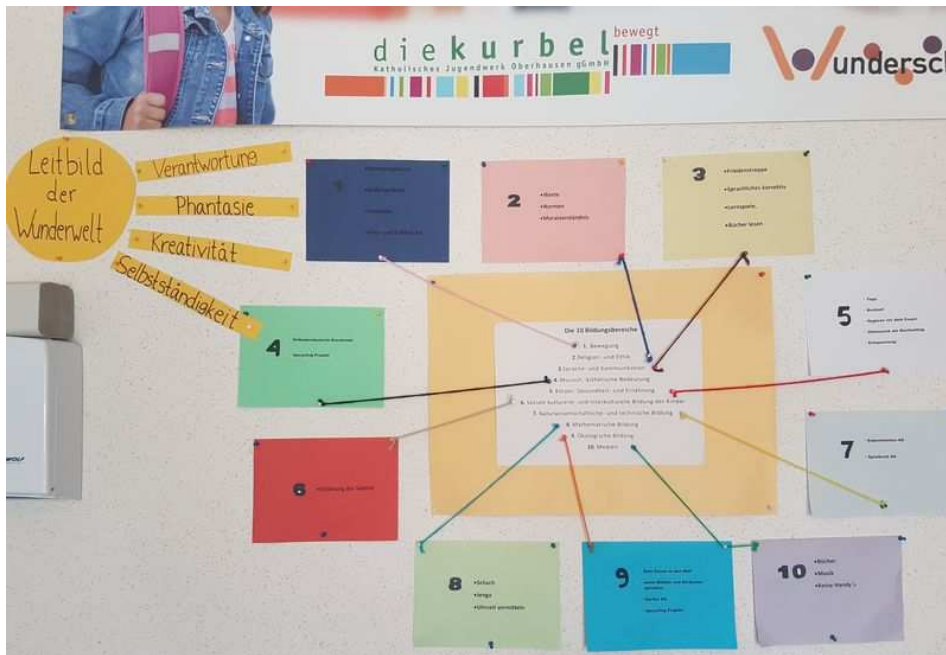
diekurbel bewegt
Katholisches Jugendwerk Oberhausen gGmbH

Wundersc

Leitbild der Wunderwelt

Verantwortung

Phantasie

Kreativität

Selbstständigkeit

1
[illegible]
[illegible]
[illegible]
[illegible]

2
•Kreis
•Normen
•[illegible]

3
•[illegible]
•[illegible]
•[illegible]
•Bücher lesen

4
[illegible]
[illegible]

Die 10 Bildungsbereiche
1. Bewegung
2. Religion- und Ethik
3. Sprache- und Kommunikation
4. Musisch- ästhetische Bedeutung
5. Körper, Gesundheit- und Ernährung
6. Soziale kulturelle- und interkulturelle Bildung des Kindes
7. Naturwissenschaftliche- und technische Bildung
8. Mathematische Bildung
9. Ökologische Bildung
10. Medien

5
•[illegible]
•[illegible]
•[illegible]
•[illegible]
•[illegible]

6
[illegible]

7
•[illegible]
•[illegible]

8
•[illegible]
•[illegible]
•Umwelt vermitteln

9
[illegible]
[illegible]
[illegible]
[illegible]

10
•Bücher
•Musik
•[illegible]